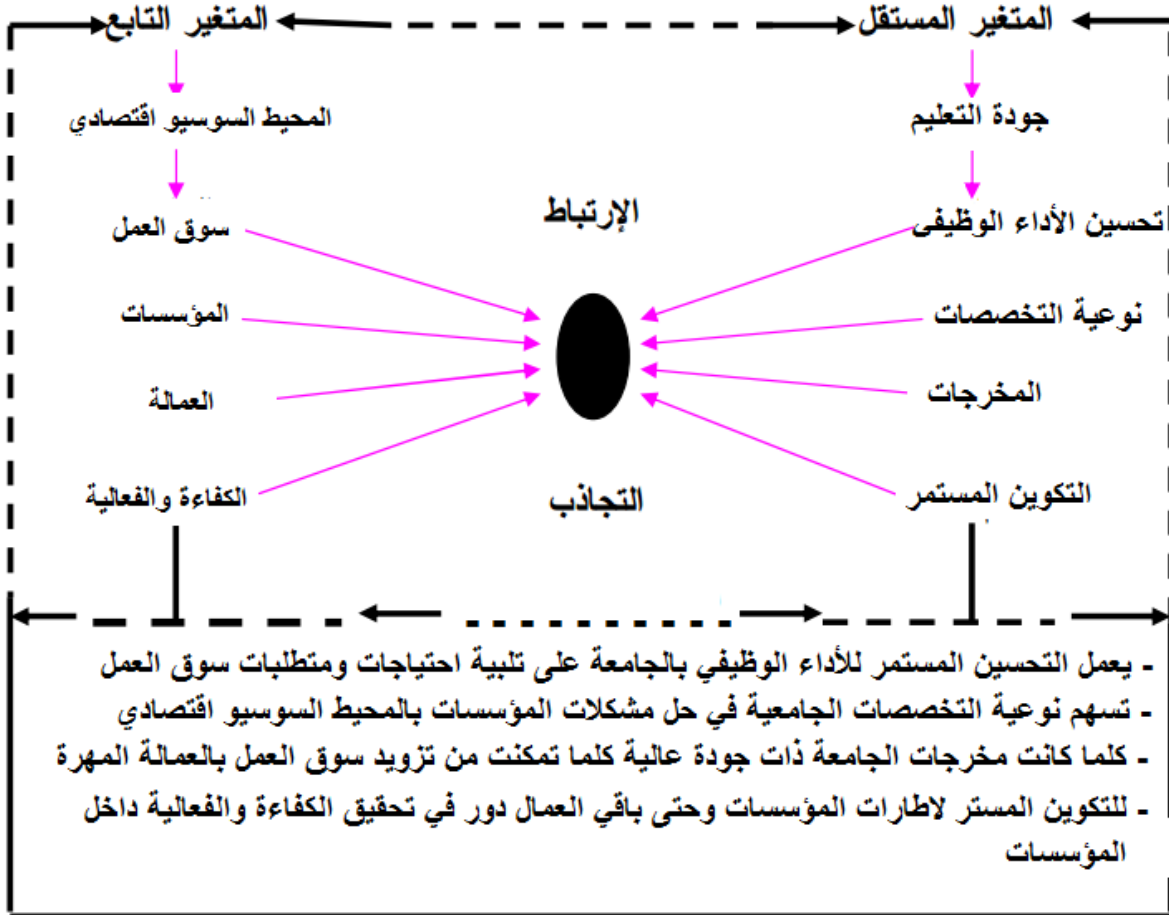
المتغير المستقل

المتغير التابع

جودة التعليم

المحيط السوسيو اقتصادي

الإرتباط

تحسين الأداء الوظيفي

سوق العمل

نوعية التخصصات

المؤسسات

المخرجات

العمالة

التكوين المستمر

الكفاءة والفعالية

التجاذب

- يعمل التحسين المستمر للأداء الوظيفي بالجامعة على تلبية احتياجات ومتطلبات سوق العمل
- تسهم نوعية التخصصات الجامعية في حل مشكلات المؤسسات بالمحيط السوسيو اقتصادي
- كلما كانت مخرجات الجامعة ذات جودة عالية كلما تمكنت من تزويد سوق العمل بالعمالة المهرة
- للتكوين المستر لاطارات المؤسسات وحتى باقي العمال دور في تحقيق الكفاءة والفعالية داخل المؤسسات